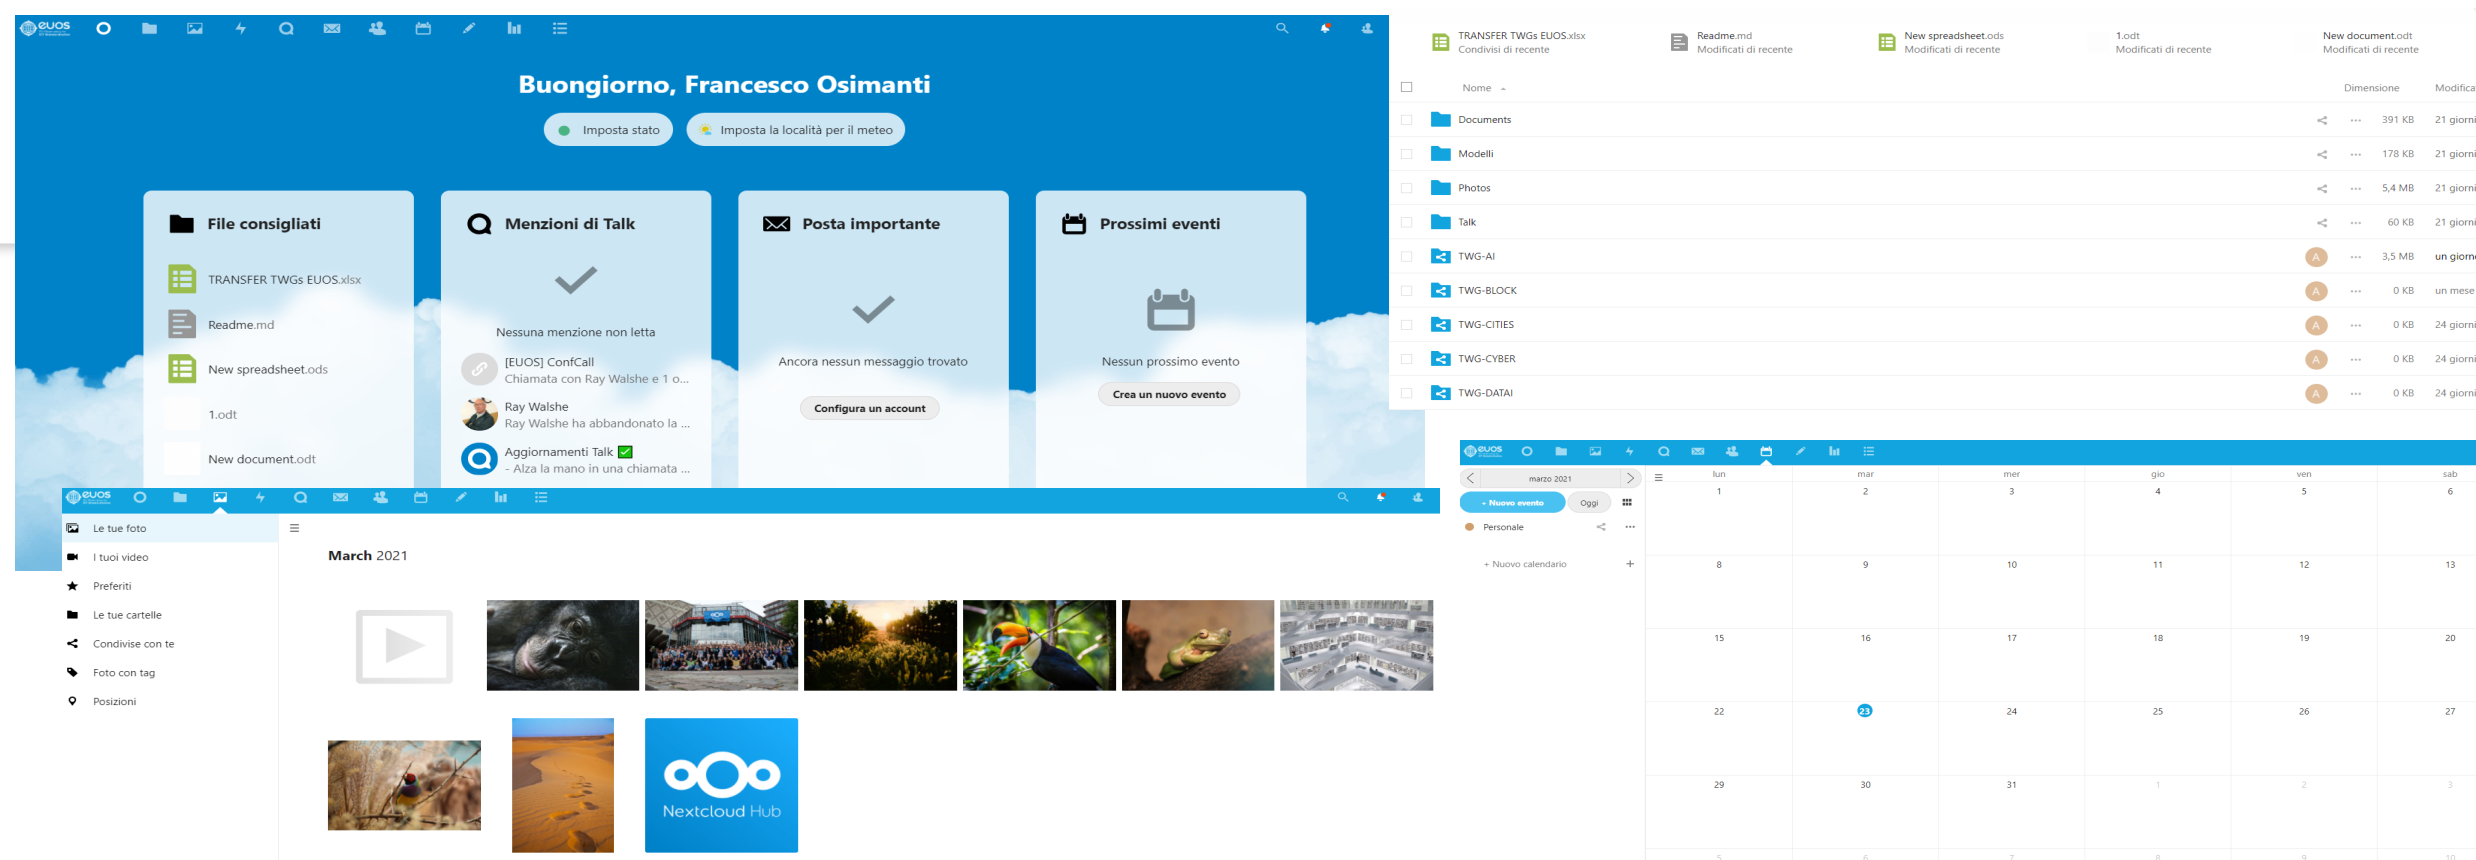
euos

Buongiorno, Francesco Osimanti

Imposta stato
Imposta la località per il meteo

File consigliati
TRANSFER TWGs EUOS.xlsx
Readme.md
New spreadsheet.ods
1.odt
New document.odt

Menzioni di Talk
Nessuna menzione non letta
[EUOS] ConfCall
Chiamata con Ray Walshe e 1 o...
Ray Walshe
Ray Walshe ha abbandonato la ...
Aggiornamenti Talk
- Alza la mano in una chiamata ...

Posta importante
Ancora nessun messaggio trovato
Configura un account

Prossimi eventi
Nessun prossimo evento
Crea un nuovo evento

TRANSFER TWGs EUOS.xlsx
Condivisi di recente
Readme.md
Modificati di recente
New spreadsheet.ods
Modificati di recente
1.odt
Modificati di recente
New document.odt
Modificati di recente

| | Nome | | Dimensione | Modifica |
|---|---|---|---|---|
| | Documents | | 391 KB | 21 giorni |
| | Modelli | | 178 KB | 21 giorni |
| | Photos | | 5,4 MB | 21 giorni |
| | Talk | | 60 KB | 21 giorni |
| | TWG-AI | A | 3,5 MB | un giorno |
| | TWG-BLOCK | A | 0 KB | un mese |
| | TWG-CITIES | A | 0 KB | 24 giorni |
| | TWG-CYBER | A | 0 KB | 24 giorni |
| | TWG-DATAI | A | 0 KB | 24 giorni |

euos
Le tue foto
I tuoi video
Preferiti
Le tue cartelle
Condivise con te
Foto con tag
Posizioni

March 2021

Nextcloud Hub

euos
marzo 2021
+ Nuovo evento
Oggi
Personale
+ Nuovo calendario

| lun | mar | mer | gio | ven | sab |
|---|---|---|---|---|---|
| 1 | 2 | 3 | 4 | 5 | 6 |
| 8 | 9 | 10 | 11 | 12 | 13 |
| 15 | 16 | 17 | 18 | 19 | 20 |
| 22 | 23 | 24 | 25 | 26 | 27 |
| 29 | 30 | 31 | 1 | 2 | 3 |
| 5 | 6 | 7 | 8 | 9 | 10 |